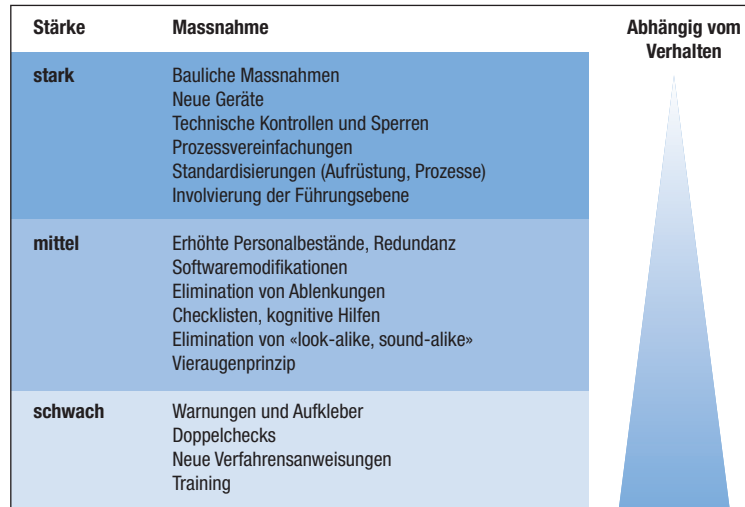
| Stärke | Massnahme |
|---|---|
| stark | Bauliche Massnahmen<br>Neue Geräte<br>Technische Kontrollen und Sperren<br>Prozessvereinfachungen<br>Standardisierungen (Aufrüstung, Prozesse)<br>Involvierung der Führungsebene |
| mittel | Erhöhte Personalbestände, Redundanz<br>Softwaremodifikationen<br>Elimination von Ablenkungen<br>Checklisten, kognitive Hilfen<br>Elimination von «look-alike, sound-alike»<br>Vieraugenprinzip |
| schwach | Warnungen und Aufkleber<br>Doppelchecks<br>Neue Verfahrensanweisungen<br>Training |

Abhängig vom Verhalten